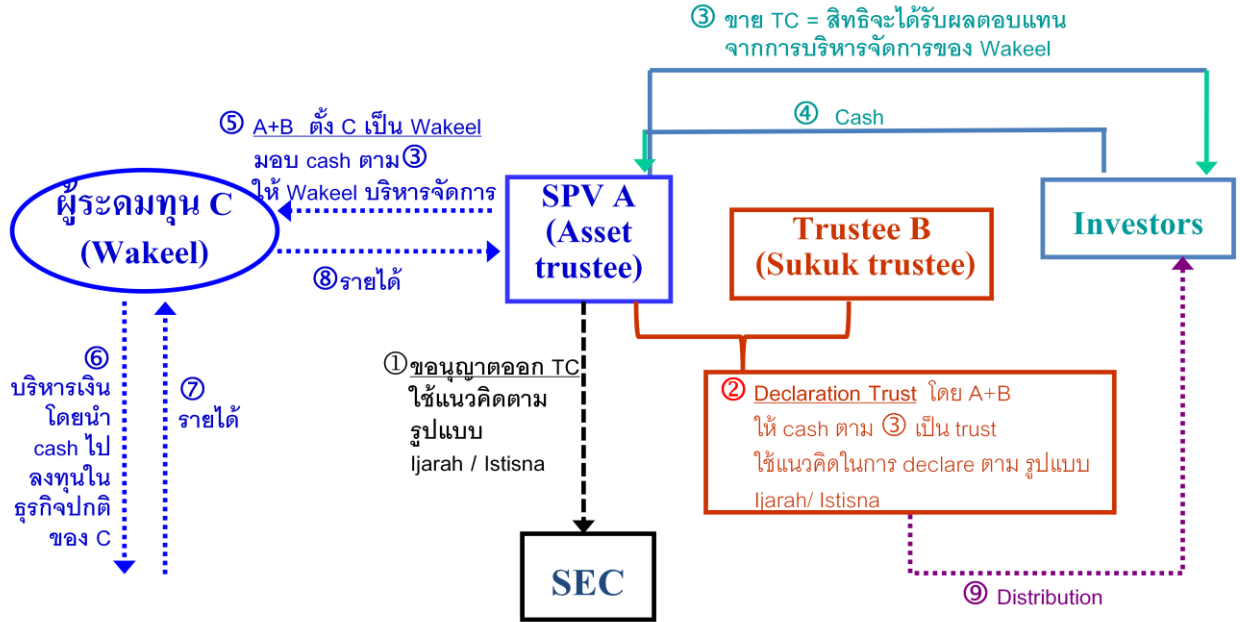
③ ขาย TC = สิทธิจะได้รับผลตอบแทนจากการบริหารจัดการของ Wakeel

④ Cash

⑤ A+B ตั้ง C เป็น Wakeel มอบ cash ตาม③ ให้ Wakeel บริหารจัดการ

ผู้ระดมทุน C (Wakeel)

SPV A (Asset trustee)

Trustee B (Sukuk trustee)

Investors

⑧รายได้

⑥ บริหารเงิน โดยนำ cash ไป ลงทุนใน ธุรกิจปกติ ของ C

⑦ รายได้

①ขอนุญาตออก TC ใช้แนวคิดตาม รูปแบบ Ijarah / Istisna

② Declaration Trust โดย A+B ให้ cash ตาม ③ เป็น trust ใช้แนวคิดในการ declare ตาม รูปแบบ Ijarah/ Istisna

SEC

⑨ Distribution